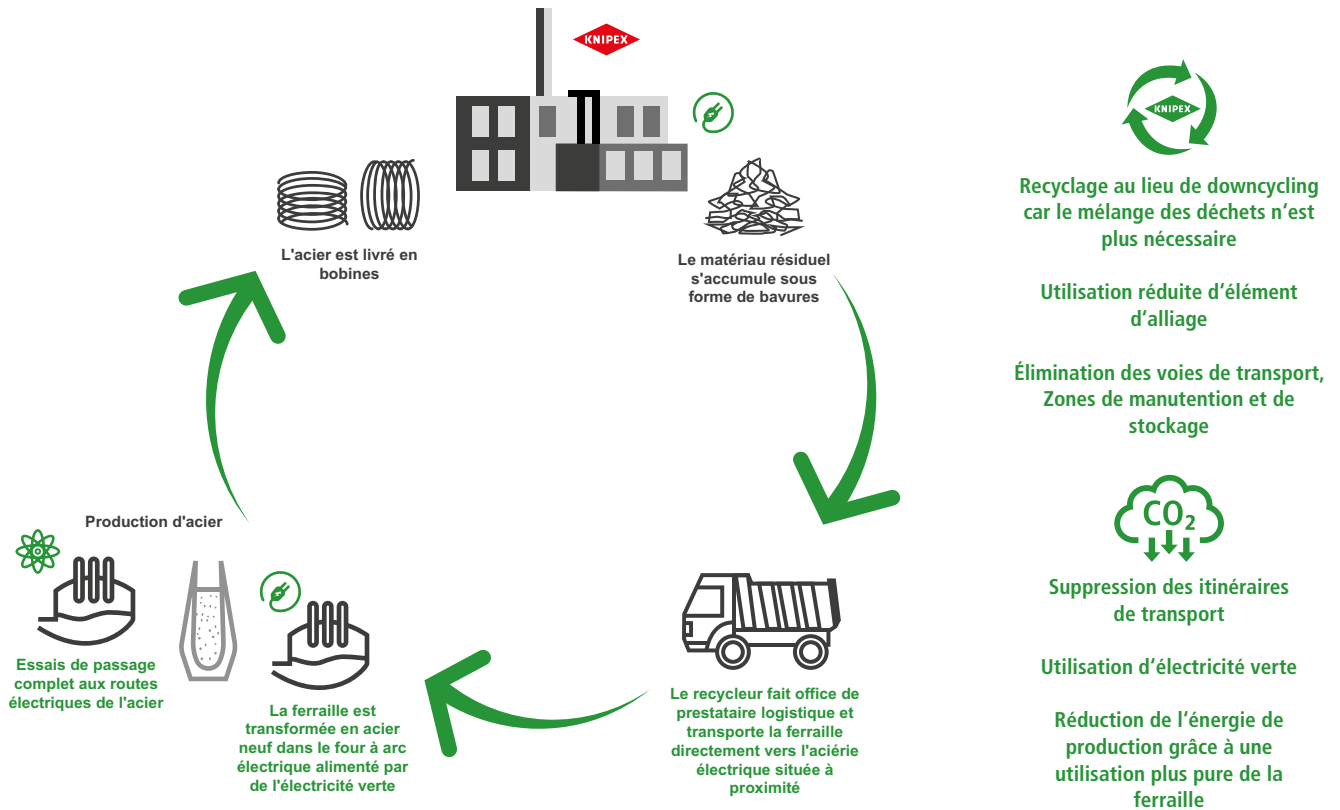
KNIPEX

L'acier est livré en bobines

Le matériau résiduel s'accumule sous forme de bavures

Le recycleur fait office de prestataire logistique et transporte la ferraille directement vers l'aciérie électrique située à proximité

La ferraille est transformée en acier neuf dans le four à arc électrique alimenté par de l'électricité verte

Production d'acier

Essais de passage complet aux routes électriques de l'acier

KNIPEX

Recyclage au lieu de downcycling car le mélange des déchets n'est plus nécessaire

Utilisation réduite d'élément d'alliage

Élimination des voies de transport, Zones de manutention et de stockage

$CO_2$

Suppression des itinéraires de transport

Utilisation d'électricité verte

Réduction de l'énergie de production grâce à une utilisation plus pure de la ferraille